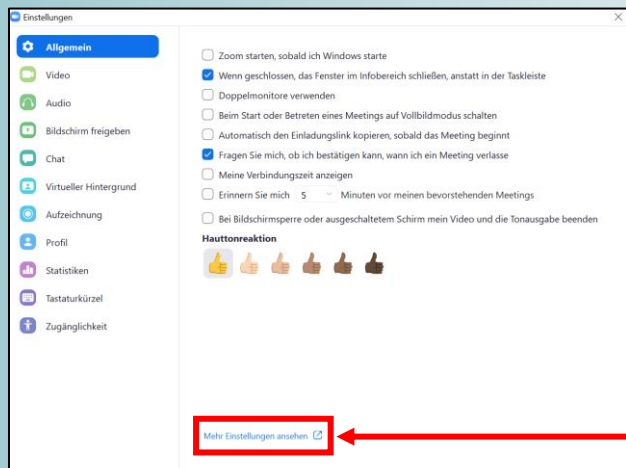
Einstellungen

Allgemein
Video
Audio
Bildschirm freigeben
Chat
Virtueller Hintergrund
Aufzeichnung
Profil
Statistiken
Tastaturkürzel
Zugänglichkeit

Zoom starten, sobald ich Windows starte
Wenn geschlossen, das Fenster im Infobereich schließen, anstatt in der Taskleiste
Doppelmonitore verwenden
Beim Start oder Betreten eines Meetings auf Vollbildmodus schalten
Automatisch den Einladungslink kopieren, sobald das Meeting beginnt
Fragen Sie mich, ob ich bestätigen kann, wann ich ein Meeting verlasse
Meine Verbindungszeit anzeigen
Erinnern Sie mich 5 Minuten vor meinen bevorstehenden Meetings
Bei Bildschirmsperre oder ausgeschaltetem Schirm mein Video und die Tonausgabe beenden

Hauttonreaktion

Mehr Einstellungen ansehen